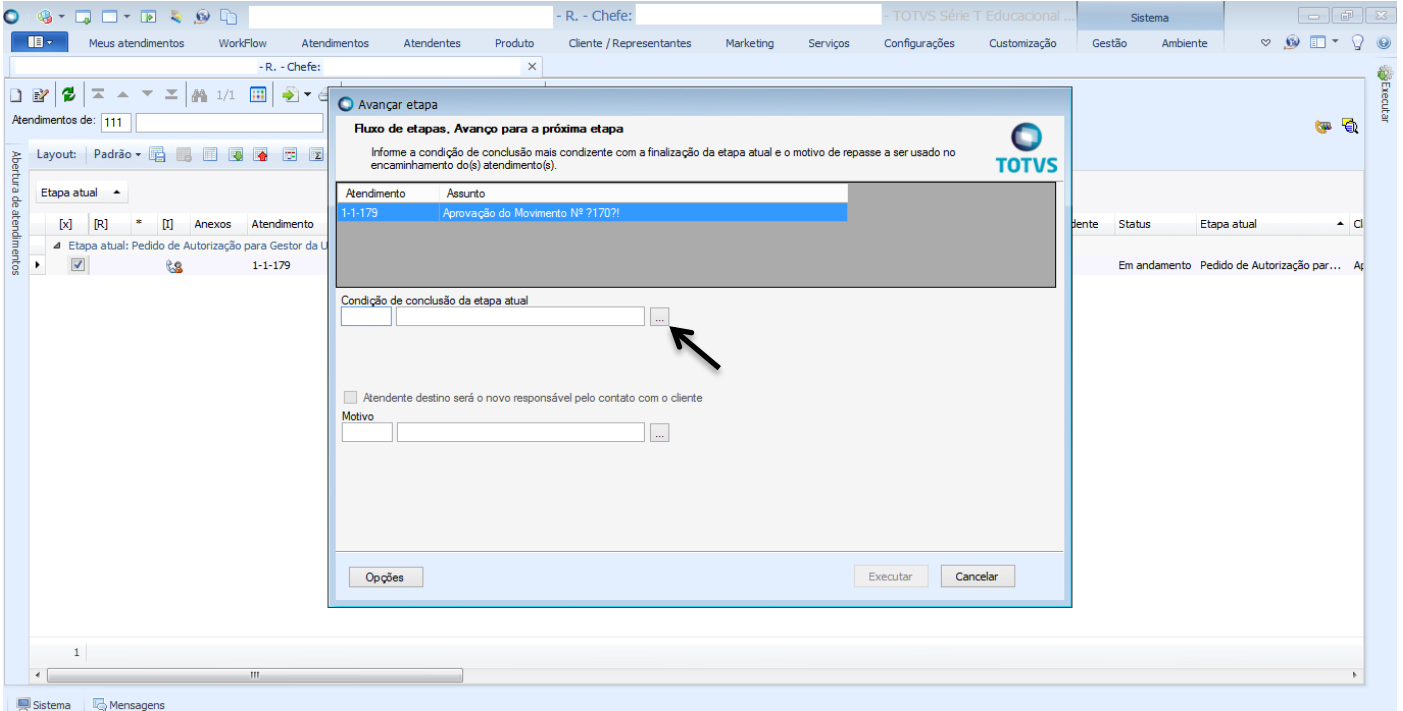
- R. - Chefe: - TOTVS Série T Educacional ... Sistema

Meus atendimentos WorkFlow Atendimentos Atendentes Produto Cliente / Representantes Marketing Serviços Configurações Customização Gestão Ambiente

- R. - Chefe:

1/1

Atendimentos de: 111

Layout: Padrão

Abertura de atendimentos

Etapa atual

[x] [R] * [I] Anexos Atendimento

Etapa atual: Pedido de Autorização para Gestor da U

1-1-179

dente Status Etapa atual Cl

Em andamento Pedido de Autorização par... Ap

Executar

Avançar etapa

Fluxo de etapas, Avanço para a próxima etapa

Informe a condição de conclusão mais condizente com a finalização da etapa atual e o motivo de repasse a ser usado no encaminhamento do(s) atendimento(s).

TOTVS

| Atendimento | Assunto |
|---|---|
| 1-1-179 | Aprovação do Movimento Nº ?170?! |

Condição de conclusão da etapa atual

...

Atendente destino será o novo responsável pelo contato com o cliente

Motivo

...

Opções

Executar

Cancelar

1

Sistema Mensagens